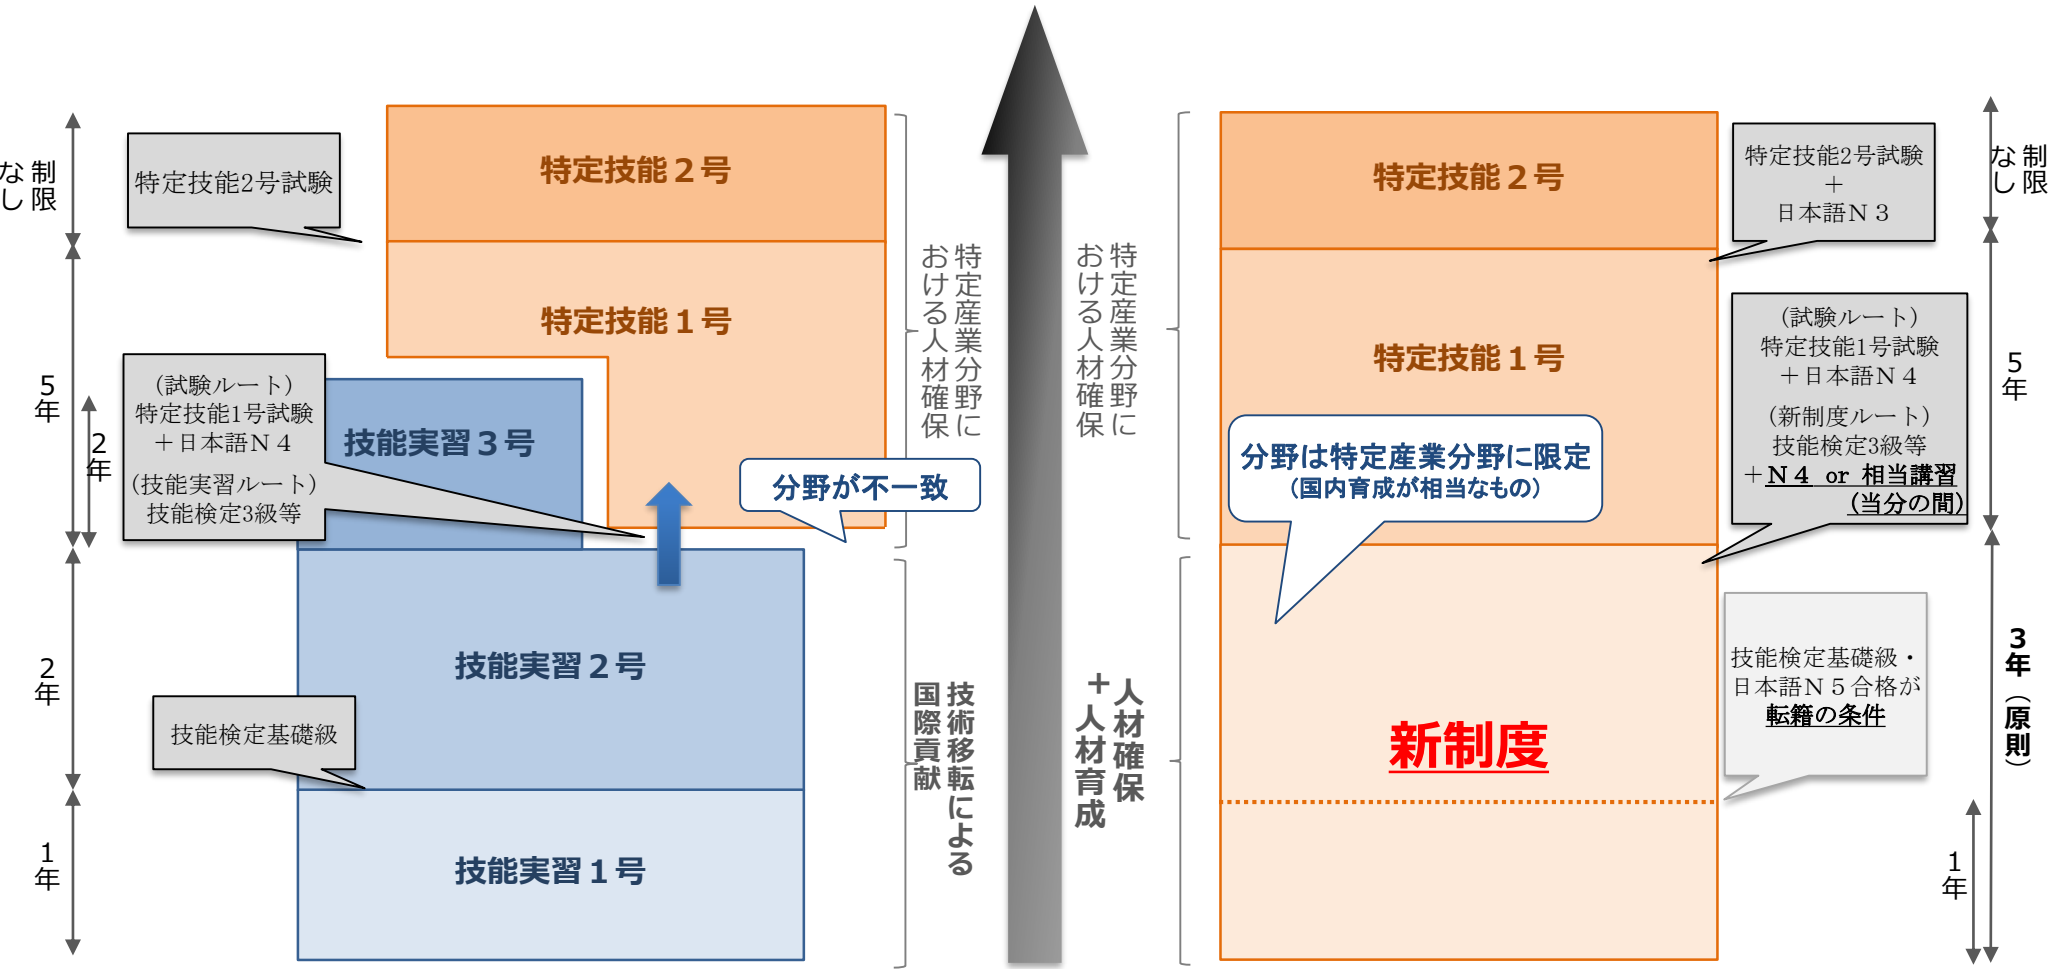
制限なし

5年

2年

2年

1年

特定技能2号試験

（試験ルート）
特定技能1号試験
＋日本語N４
（技能実習ルート）
技能検定3級等

技能検定基礎級

特定技能２号

特定技能１号

技能実習３号

分野が不一致

技能実習２号

技能実習１号

特定産業分野における人材確保

技術移転による国際貢献

特定産業分野における人材確保

人材確保＋人材育成

特定技能２号

特定技能１号

分野は特定産業分野に限定
（国内育成が相当なもの）

新制度

特定技能2号試験
＋
日本語N３

（試験ルート）
特定技能1号試験
＋日本語N４
（新制度ルート）
技能検定3級等
＋N４ or 相当講習
（当分の間）

技能検定基礎級・
日本語N５合格が
転籍の条件

制限なし

5年

3年（原則）

1年